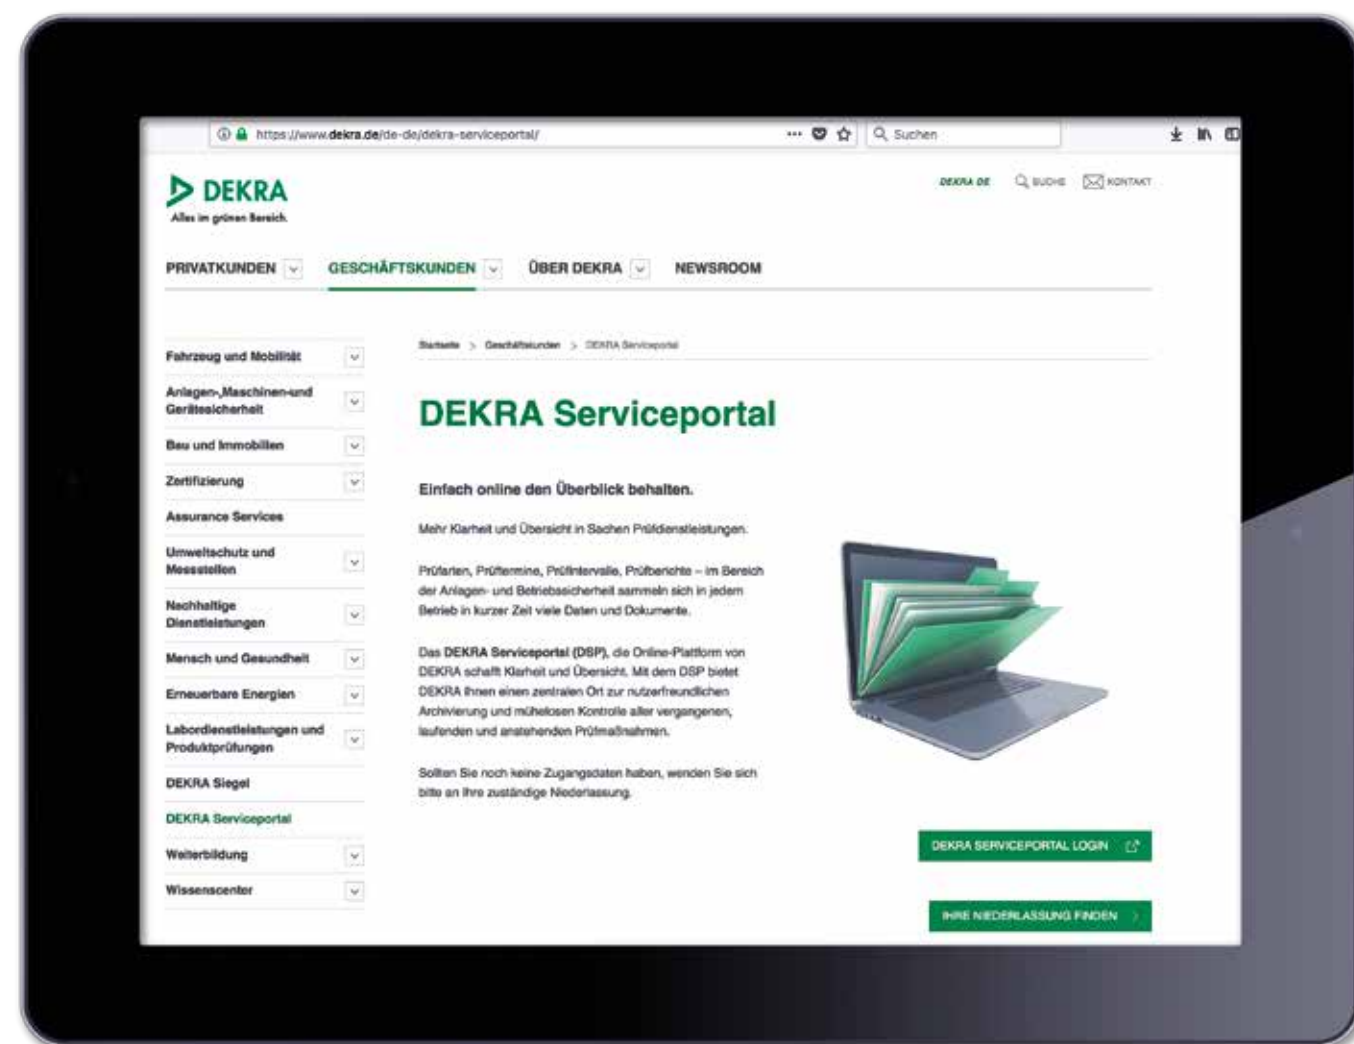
https://www.dekra.de/de-de/dekra-serviceportal/

Suchen

DEKRA
Alles im grünen Bereich.

DEKRA DE SUCHE KONTAKT

PRIVATKUNDEN GESCHÄFTSKUNDEN ÜBER DEKRA NEWSROOM

Fahrzeug und Mobilität
Anlagen-,Maschinen-und Gerätesicherheit
Bau und Immobilien
Zertifizierung
Assurance Services
Umweltschutz und Messstellen
Nachhaltige Dienstleistungen
Mensch und Gesundheit
Erneuerbare Energien
Labordienstleistungen und Produktprüfungen
DEKRA Siegel
DEKRA Serviceportal
Weiterbildung
Wissenscenter

Startseite > Geschäftskunden > DEKRA Serviceportal

DEKRA Serviceportal

Einfach online den Überblick behalten.

Mehr Klarheit und Übersicht in Sachen Prüfdienstleistungen.

Prüfarten, Prüftermine, Prüfintervalle, Prüfberichte – im Bereich der Anlagen- und Betriebssicherheit sammeln sich in jedem Betrieb in kurzer Zeit viele Daten und Dokumente.

Das DEKRA Serviceportal (DSP), die Online-Plattform von DEKRA schafft Klarheit und Übersicht. Mit dem DSP bietet DEKRA Ihnen einen zentralen Ort zur nutzerfreundlichen Archivierung und mühelosen Kontrolle aller vergangenen, laufenden und anstehenden Prüfmaßnahmen.

Sollten Sie noch keine Zugangsdaten haben, wenden Sie sich bitte an Ihre zuständige Niederlassung.

DEKRA SERVICEPORTAL LOGIN

IHRE NIEDERLASSUNG FINDEN